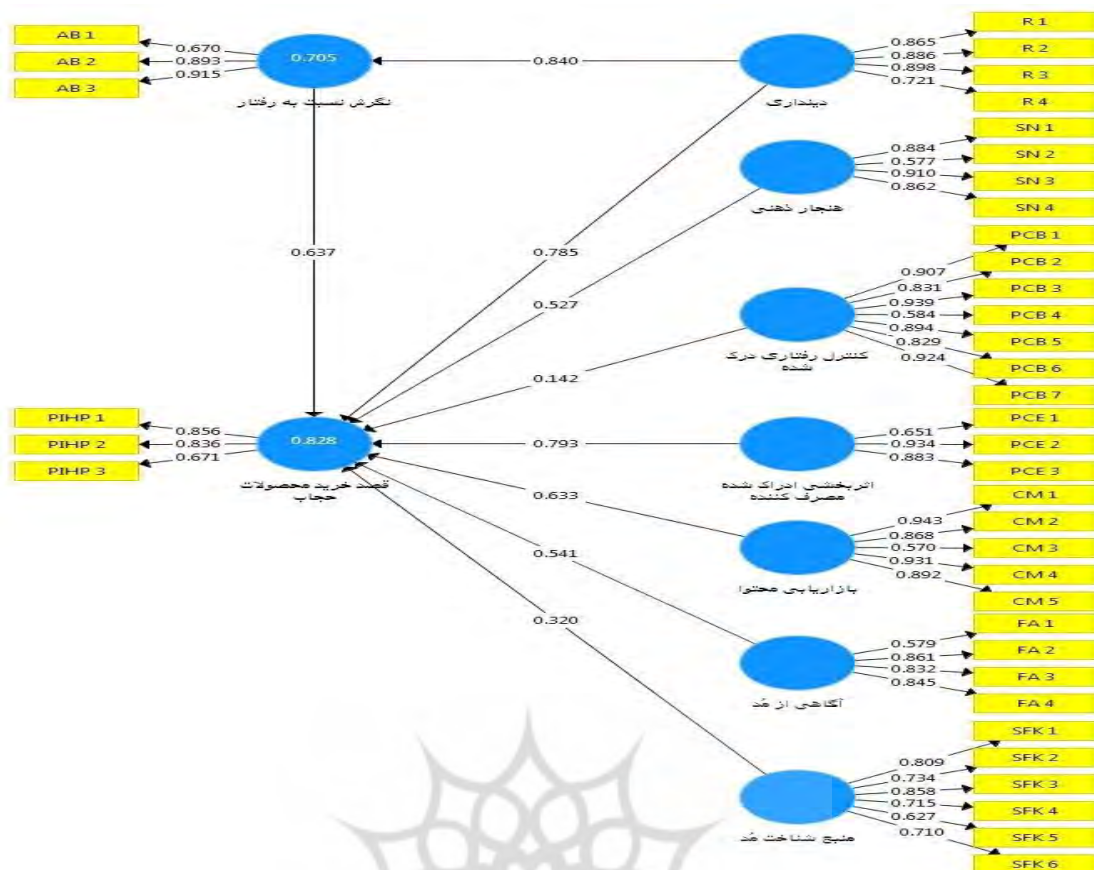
AB 1
AB 2
AB 3
0.670
0.893
0.915
0.705
نگرش نسبت به رفتار
0.840
دینداری
0.865
0.886
0.898
0.721
R 1
R 2
R 3
R 4
هنجار ذهنی
0.884
0.577
0.910
0.862
SN 1
SN 2
SN 3
SN 4
0.637
0.785
0.527
کنترل رفتاری درک شده
0.907
0.831
0.939
0.584
0.894
0.829
0.924
PCB 1
PCB 2
PCB 3
PCB 4
PCB 5
PCB 6
PCB 7
0.142
PIHP 1
PIHP 2
PIHP 3
0.856
0.836
0.671
0.828
قصد خرید محصولات حجاب
0.793
اثربخشی ادراک شده مصرف کننده
0.651
0.934
0.883
PCE 1
PCE 2
PCE 3
0.633
بازاریابی محتوا
0.943
0.868
0.570
0.931
0.892
CM 1
CM 2
CM 3
CM 4
CM 5
0.541
آگاهی از مُد
0.579
0.861
0.832
0.845
FA 1
FA 2
FA 3
FA 4
0.320
منبع شناخت مُد
0.809
0.734
0.858
0.715
0.627
0.710
SFK 1
SFK 2
SFK 3
SFK 4
SFK 5
SFK 6